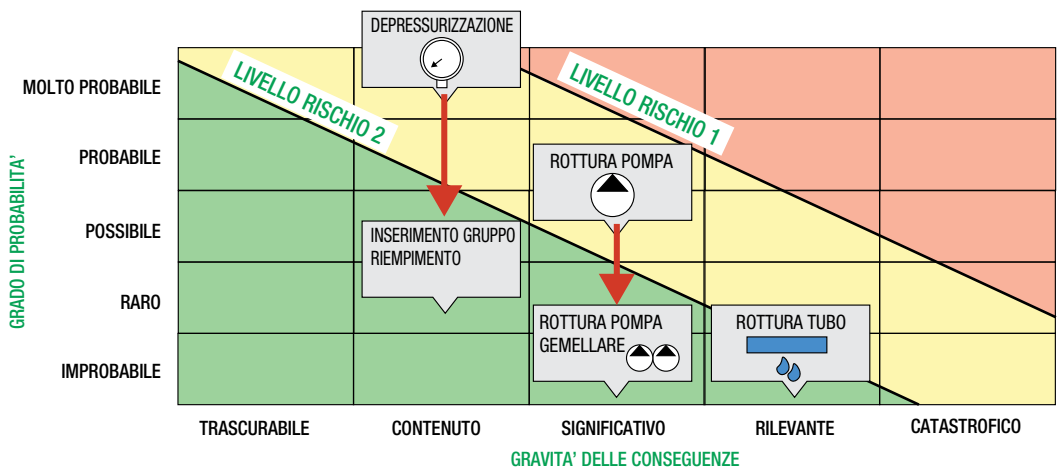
DEPRESSURIZZAZIONE

LIVELLO RISCHIO 2

LIVELLO RISCHIO 1

MOLTO PROBABILE

PROBABILE

POSSIBILE

RARO

IMPROBABILE

GRADO DI PROBABILITA'

ROTTURA POMPA

INSERIMENTO GRUPPO RIEMPIMENTO

ROTTURA POMPA GEMELLARE

ROTTURA TUBO

TRASCURABILE

CONTENUTO

SIGNIFICATIVO

RILEVANTE

CATASTROFICO

GRAVITA' DELLE CONSEGUENZE